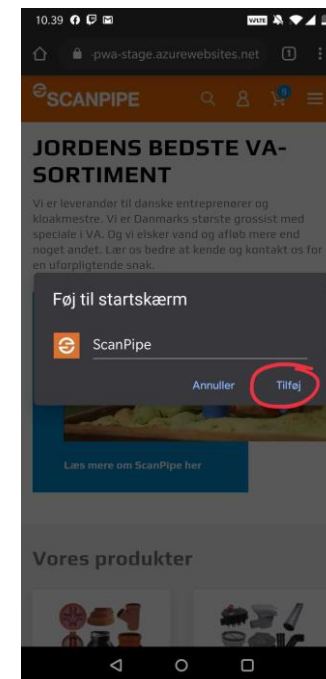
10.39

pwa-stage.azurewebsites.net

1

SCANPIPE

0

JORDENS BEDSTE VA-SORTIMENT

Vi er leverandør til danske entreprenører og kloakmestre. Vi er Danmarks største grossist med speciale i VA. Og vi elsker vand og afløb mere end noget andet. Lær os bedre at kende og kontakt os for en uforpligtende snak.

Føj til startskærm

ScanPipe

Annuller

Tilføj

Læs mere om ScanPipe her

Vores produkter